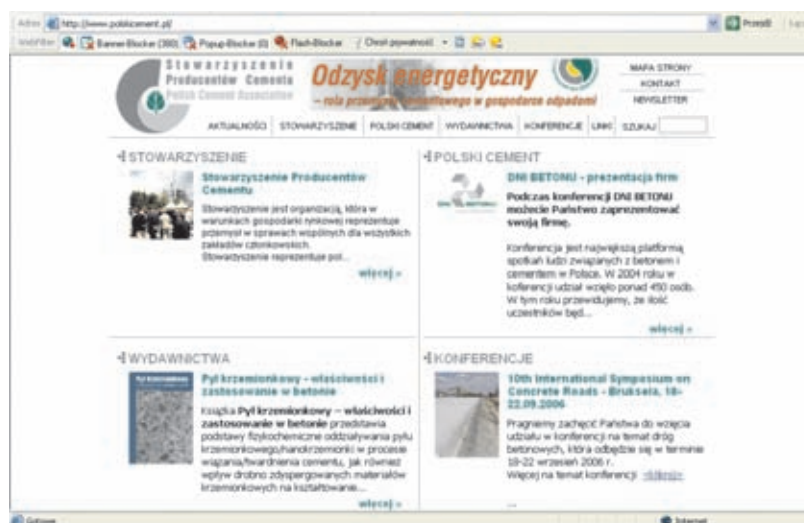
Adres http://www.polskicement.pl/ Przejdź

Banner-Blocker (380) Popup-Blocker (0) Flash-Blocker Chroń prywatność

Stowarzyszenie Producentów Cementu Polish Cement Association

Odzysk energetyczny – rola przemysłu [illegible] w gospodarce odpadami

MAPA STRONY
KONTAKT
NEWSLETTER

AKTUALNOŚCI STOWARZYSZENIE POLSKI CEMENT WYDAWNICTWA KONFERENCJE LINKI SZUKAJ

STOWARZYSZENIE

Stowarzyszenie Producentów Cementu

Stowarzyszenie jest organizacją, która w warunkach gospodarki rynkowej reprezentuje przemysł w sprawach wspólnych dla wszystkich zakładów członkowskich. Stowarzyszenie reprezentuje pol...

więcej »

POLSKI CEMENT

DNI BETONU - prezentacja firm

Podczas konferencji DNI BETONU możecie Państwo zaprezentować swoją firmę.

Konferencja jest największą platformą spotkań ludzi związanych z betonem i cementem w Polsce. W 2004 roku w konferencji udział wzięło ponad 450 osób. W tym roku przewidujemy, że ilość uczestników będ...

więcej »

WYDAWNICTWA

Pył krzemionkowy - właściwości i zastosowanie w betonie

Książka Pył krzemionkowy – właściwości i zastosowanie w betonie przedstawia podstawy fizykochemiczne oddziaływania pyłu krzemionkowego/nanokrzemionki w procesie wiązania/twardnienia cementu, jak również wpływ drobno zdyspergowanych materiałów krzemionkowych na kształtowanie...

więcej »

KONFERENCJE

10th International Symposium on Concrete Roads - Bruksela, 18-22.09.2006

Pragniemy zachęcić Państwa do wzięcia udziału w konferencji na temat dróg betonowych, która odbędzie się w terminie 18-22 wrzesień 2006 r.
Więcej na temat konferencji: »kliknij«

Gotowe Internet